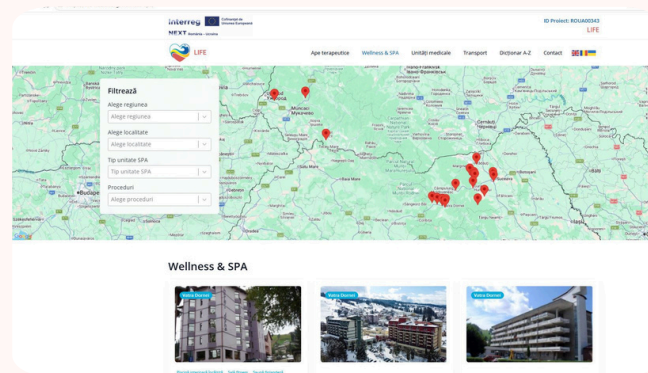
interreg Cofinanțat de Uniunea Europeană
NEXT România – Ucraina

ID Proiect: ROUA00343
LIFE

LIFE

Ape terapeutice Wellness & SPA Unități medicale Transport Dicționar A-Z Contact

Filtrează
Alege regiunea
Alege regiunea
Alege localitate
Alege localitate
Tip unitate SPA
Tip unitate SPA
Proceduri
Alege proceduri

Ivano-Frankivsk
Мукачеве
Mukachevo
Satu Mare
Baia Mare
Chernivtsi
Suceava
Budapest

Wellness & SPA

Vatra Dornei
Vatra Dornei
Vatra Dornei

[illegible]